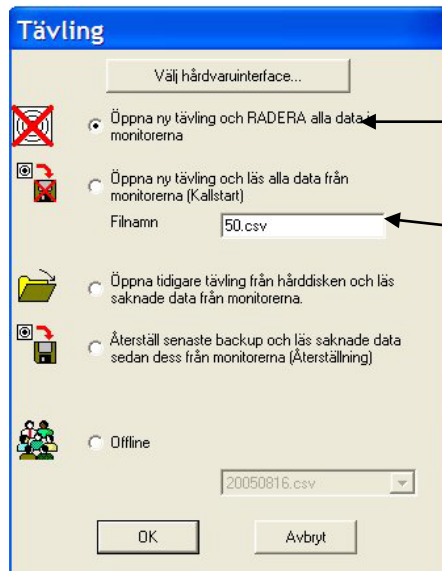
Tävling

Välj hårdvaruinterface...

Öppna ny tävling och RADERA alla data i monitorerna

Öppna ny tävling och läs alla data från monitorerna (Kallstart)

Filnamn 50.csv

Öppna tidigare tävling från hårddisken och läs saknade data från monitorerna.

Återställ senaste backup och läs saknade data sedan dess från monitorerna (Återställning)

Offline

20050816.csv

OK

Avbryt